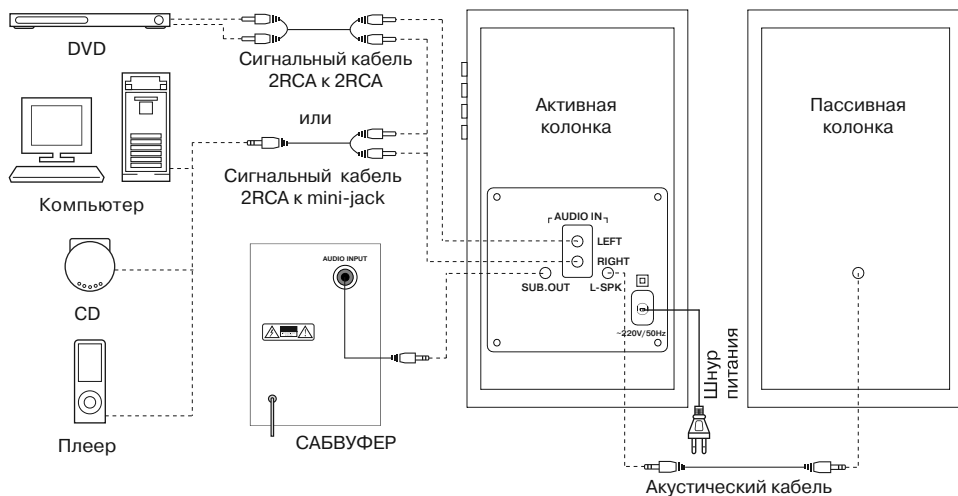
DVD

Сигнальный кабель
2RCA к 2RCA

или

Сигнальный кабель
2RCA к mini-jack

Компьютер

CD

Плеер

AUDIO INPUT

САБВУФЕР

Активная
колонка

AUDIO IN

LEFT

RIGHT

SUB.OUT

L-SPK

~220V/50Hz

Шнур
питания

Пассивная
колонка

Акустический кабель